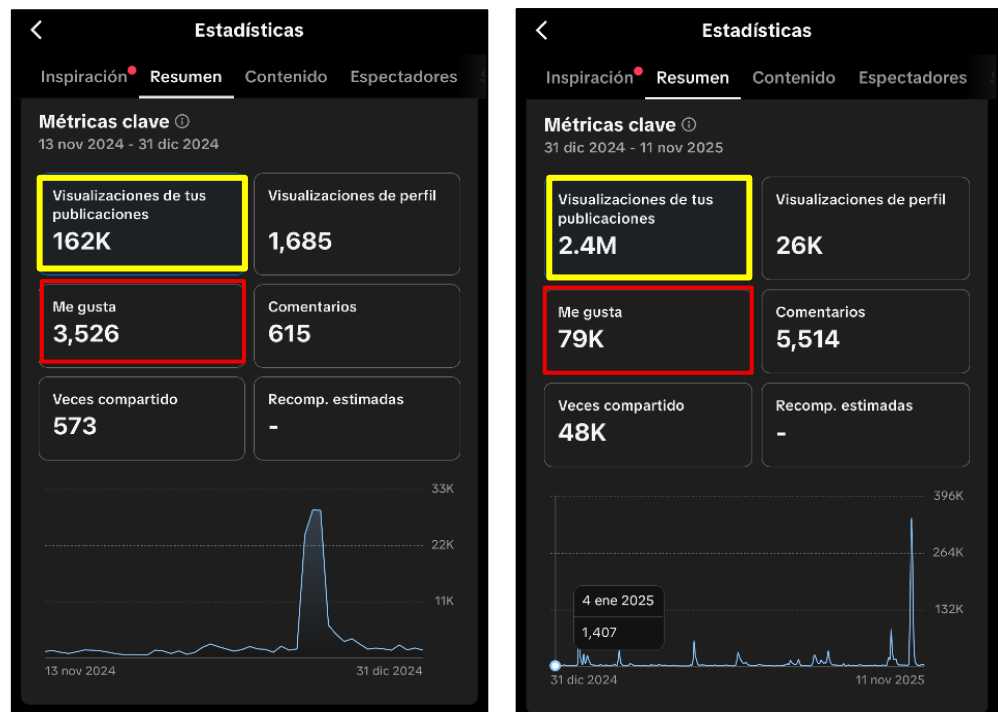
Estadísticas

Inspiración Resumen Contenido Espectadores

Métricas clave
13 nov 2024 - 31 dic 2024

| Visualizaciones de tus publicaciones 162K | Visualizaciones de perfil 1,685 |
|---|---|
| Me gusta 3,526 | Comentarios 615 |
| Veces compartido 573 | Recomp. estimadas - |

33K
22K
11K
13 nov 2024
31 dic 2024

Estadísticas

Inspiración Resumen Contenido Espectadores

Métricas clave
31 dic 2024 - 11 nov 2025

| Visualizaciones de tus publicaciones 2.4M | Visualizaciones de perfil 26K |
|---|---|
| Me gusta 79K | Comentarios 5,514 |
| Veces compartido 48K | Recomp. estimadas - |

396K
264K
132K
4 ene 2025
1,407
31 dic 2024
11 nov 2025